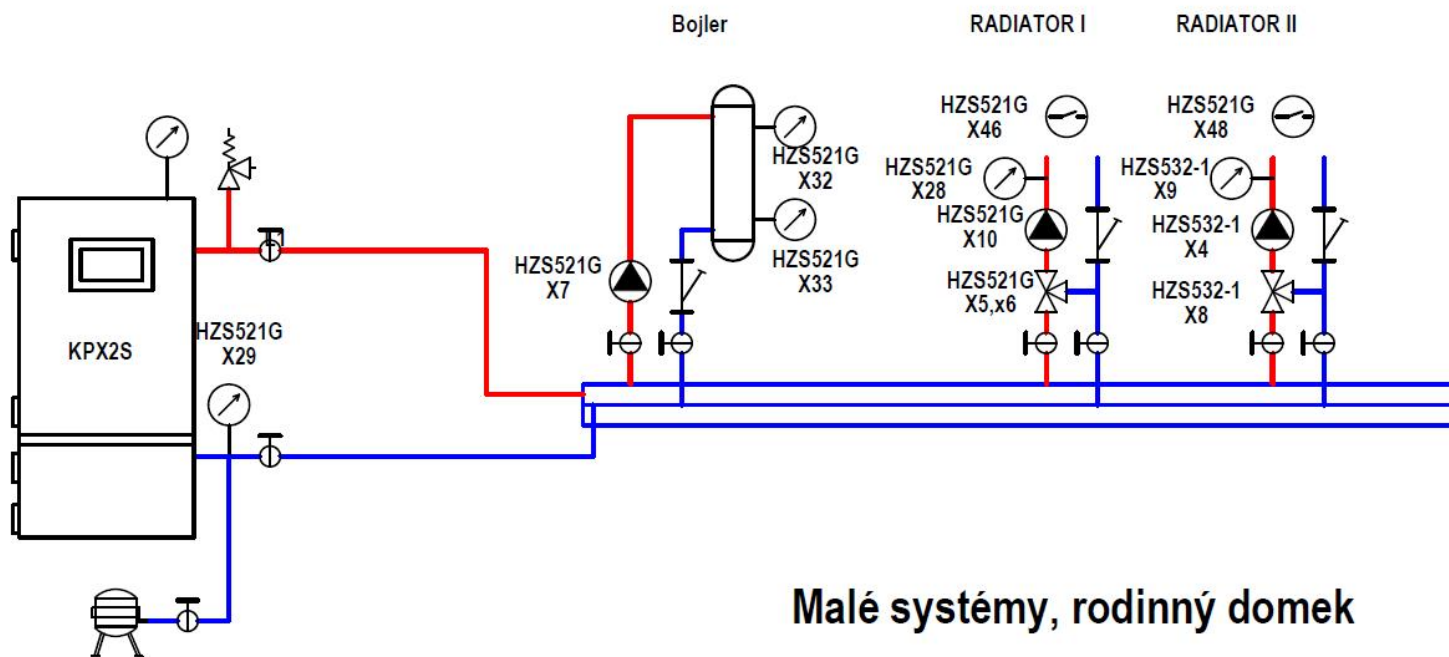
Bojler

RADIATOR I

RADIATOR II

HZS521G
X46

HZS521G
X48

HZS521G
X32

HZS521G
X28

HZS532-1
X9

HZS521G
X10

HZS532-1
X4

HZS521G
X33

HZS521G
X7

HZS521G
X5,x6

HZS532-1
X8

KPX2S

HZS521G
X29

Malé systémy, rodinný domek